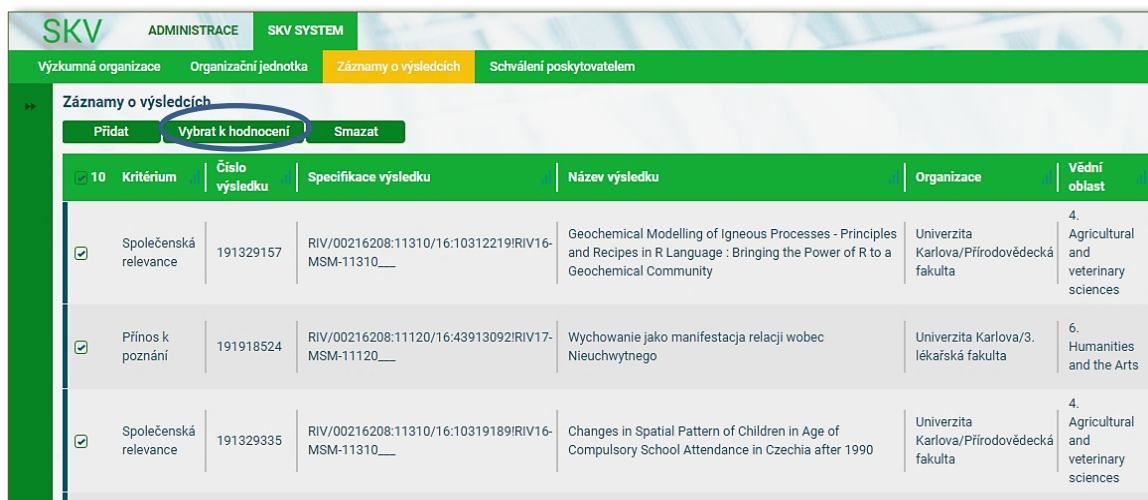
SKV ADMINISTRACE SKV SYSTEM

Výzkumná organizace Organizační jednotka Záznamy o výsledcích Schválení poskytovatelem

Záznamy o výsledcích

Přidat Vybrat k hodnocení Smazat

| 10 | Kritérium | Číslo výsledku | Specifikace výsledku | Název výsledku | Organizace | Vědní oblast |
|---|---|---|---|---|---|---|
| ☑ | Společenská relevance | 191329157 | RIV/00216208:11310/16:10312219!RIV16-MSM-11310___ | Geochemical Modelling of Igneous Processes - Principles and Recipes in R Language : Bringing the Power of R to a Geochemical Community | Univerzita Karlova/Přírodovědecká fakulta | 4. Agricultural and veterinary sciences |
| ☑ | Přínos k poznání | 191918524 | RIV/00216208:11120/16:43913092!RIV17-MSM-11120___ | Wychowanie jako manifestacja relacji wobec Nieuchwytnego | Univerzita Karlova/3. lékařská fakulta | 6. Humanities and the Arts |
| ☑ | Společenská relevance | 191329335 | RIV/00216208:11310/16:10319189!RIV16-MSM-11310___ | Changes in Spatial Pattern of Children in Age of Compulsory School Attendance in Czechia after 1990 | Univerzita Karlova/Přírodovědecká fakulta | 4. Agricultural and veterinary sciences |